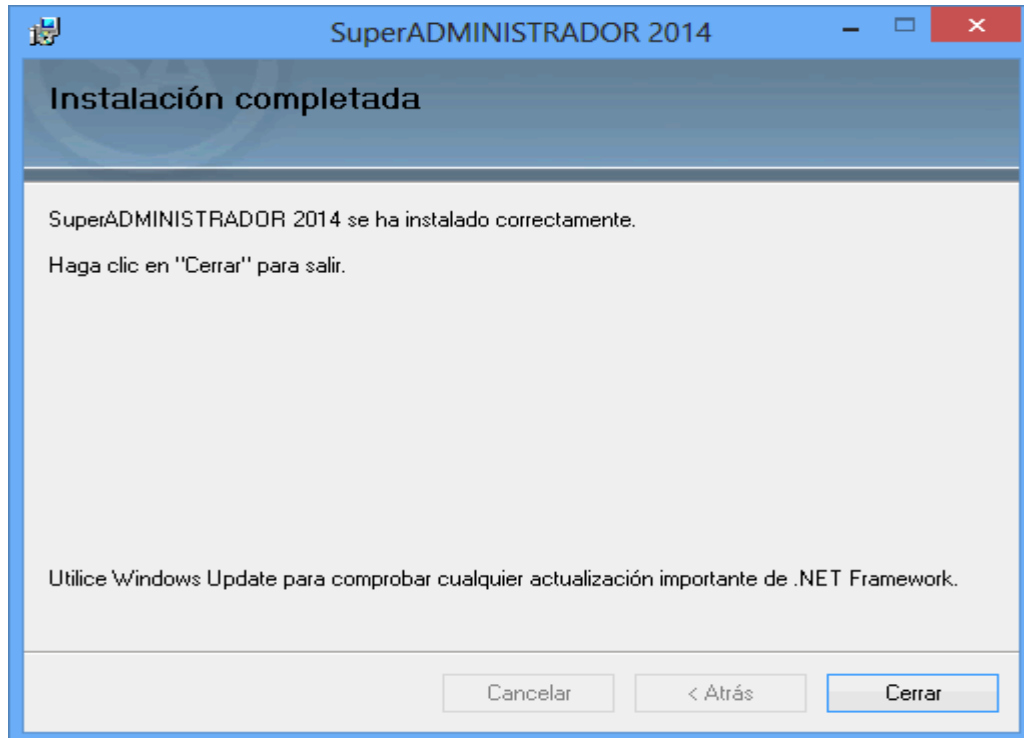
SuperADMINISTRADOR 2014

Instalación completada

SuperADMINISTRADOR 2014 se ha instalado correctamente.

Haga clic en "Cerrar" para salir.

Utilice Windows Update para comprobar cualquier actualización importante de .NET Framework.

Cancelar

< Atrás

Cerrar